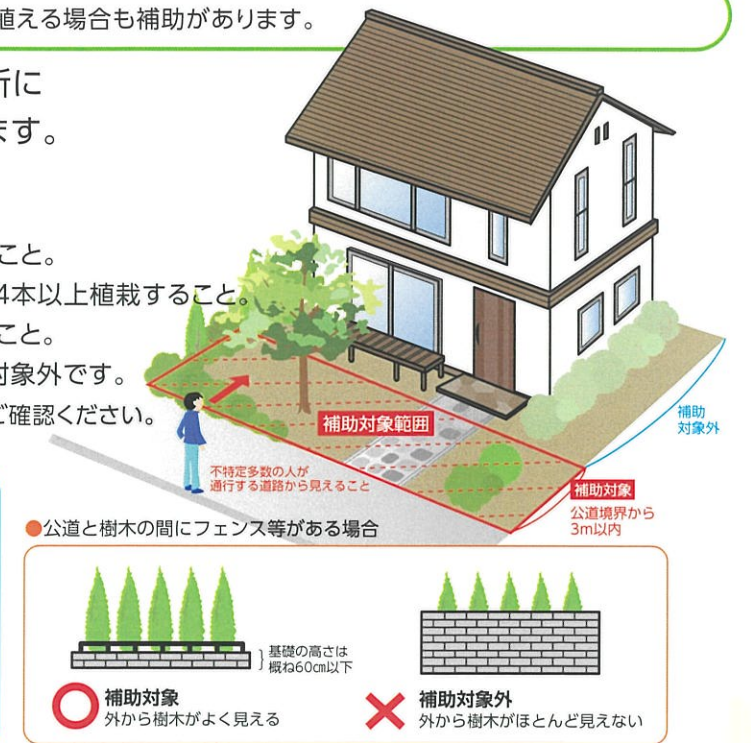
植える場合も補助があります。

所に
ます。

こと。
4本以上植栽すること。
こと。
対象外です。
ご確認ください。

補助対象範囲

不特定多数の人が通行する道路から見えること

補助対象外

補助対象
公道境界から3m以内

●公道と樹木の間にフェンス等がある場合

基礎の高さは概ね60cm以下

補助対象
外から樹木がよく見える

補助対象外
外から樹木がほとんど見えない